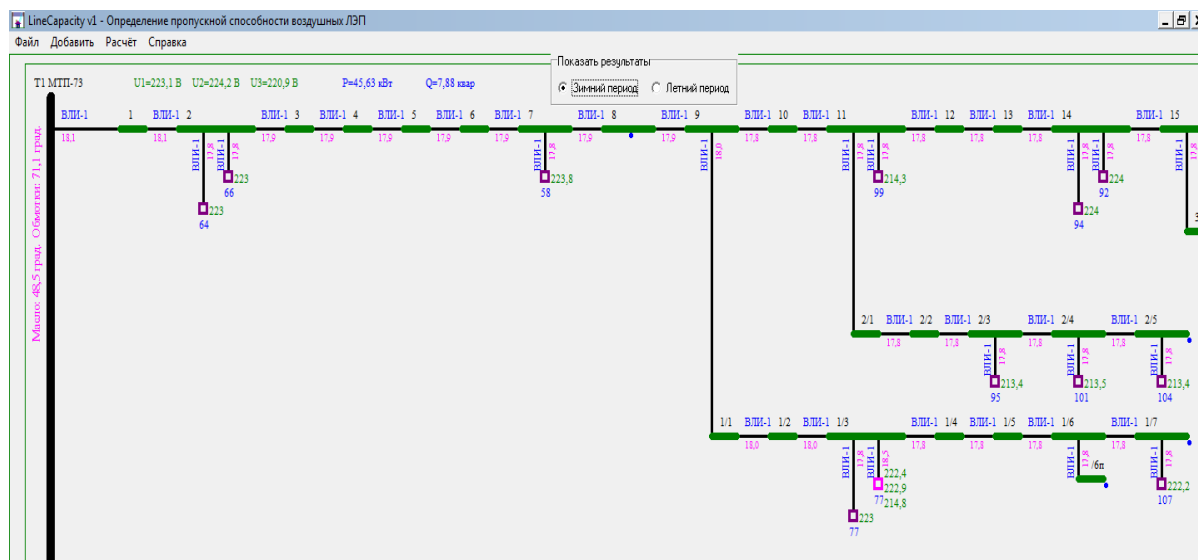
LineCapacity v1 - Определение пропускной способности воздушных ЛЭП

Файл Добавить Расчёт Справка

Показать результаты
Зимний период Летний период

Т1 МТП-73 U1=223,1 В U2=224,2 В U3=220,9 В P=45,63 кВт Q=7,88 квар

Макс: 48,5 град. Обмотки: 71,1 град.

ВЛИ-1 1 ВЛИ-1 2 ВЛИ-1 3 ВЛИ-1 4 ВЛИ-1 5 ВЛИ-1 6 ВЛИ-1 7 ВЛИ-1 8 ВЛИ-1 9 ВЛИ-1 10 ВЛИ-1 11 ВЛИ-1 12 ВЛИ-1 13 ВЛИ-1 14 ВЛИ-1 15

18,1 18,1 17,9 17,9 17,9 17,9 17,9 17,9 17,9 17,8 17,8 17,8 17,8 17,8 17,8

ВЛИ-1 17,8 ВЛИ-1 17,8 223 66 223 64

ВЛИ-1 17,8 223,8 58

ВЛИ-1 18,0

ВЛИ-1 17,8 ВЛИ-1 17,8 214,3 99

ВЛИ-1 17,8 ВЛИ-1 17,8 224 92 224 94

2/1 ВЛИ-1 2/2 ВЛИ-1 2/3 ВЛИ-1 2/4 ВЛИ-1 2/5
17,8 17,8 17,8 17,8

ВЛИ-1 17,8 213,4 95
ВЛИ-1 17,8 213,5 101
ВЛИ-1 17,8 213,4 104

1/1 ВЛИ-1 1/2 ВЛИ-1 1/3 ВЛИ-1 1/4 ВЛИ-1 1/5 ВЛИ-1 1/6 ВЛИ-1 1/7
18,0 18,0 17,8 17,8 17,8 17,8

ВЛИ-1 17,8 ВЛИ-1 18,5 222,4 222,9 214,8 77 223 77

ВЛИ-1 17,8 1/6п

ВЛИ-1 17,8 222,2 107